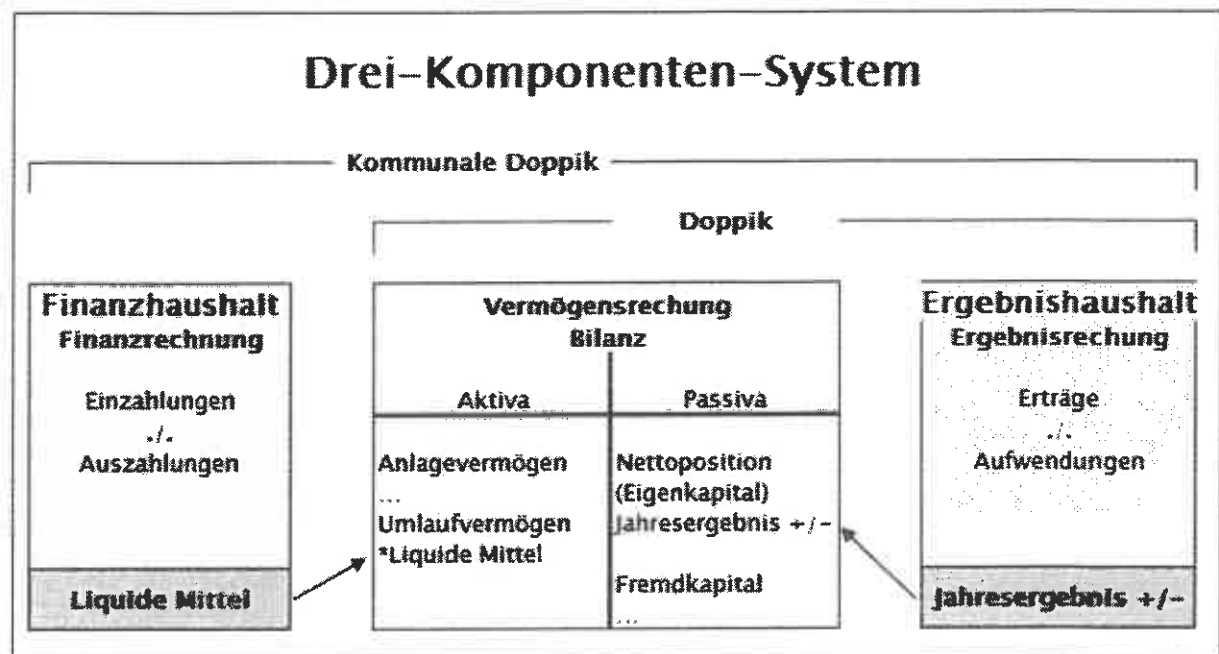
Drei–Komponenten–System

Kommunale Doppik

Doppik

Finanzhaushalt
Finanzrechnung

Einzahlungen
./.
Auszahlungen

Liquide Mittel

Vermögensrechung
Bilanz

| Aktiva | Passiva |
|---|---|
| Anlagevermögen ... Umlaufvermögen *Liquide Mittel | Nettoposition (Eigenkapital) Jahresergebnis +/- Fremdkapital ... |

Ergebnishaushalt
Ergebnisrechung

Erträge
./.
Aufwendungen

Jahresergebnis +/-